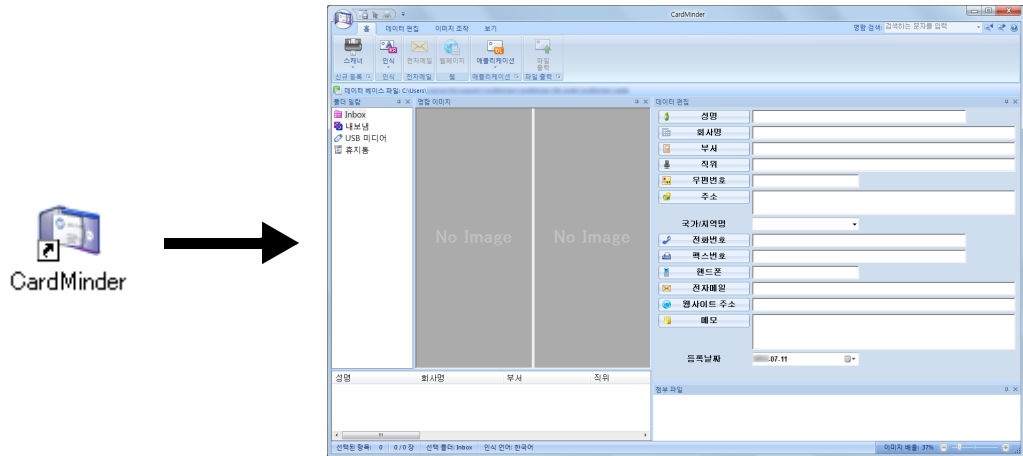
CardMinder

CardMinder

홈 데이터 편집 이미지 조작 보기

명령 검색 검색하는 문자를 입력

스캐너 인식 전자메일 웹페이지 애플리케이션 파일 출력

신규 등록 인식 전자메일 웹 애플리케이션 파일 출력

데이터 베이스 파일: C:\Users\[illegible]

폴더 일람

Inbox
내보냄
USB 미디어
휴지통

명함 이미지

No Image

No Image

데이터 편집

성명
회사명
부서
직위
우편번호
주소
국가/지역명
전화번호
팩스번호
핸드폰
전자메일
웹사이트 주소
메모
등록날짜 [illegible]-07-11

성명 회사명 부서 직위

첨부 파일

선택된 항목: 0 0 / 0 장 선택 폴더: Inbox 인식 언어: 한국어

이미지 배율: 37%